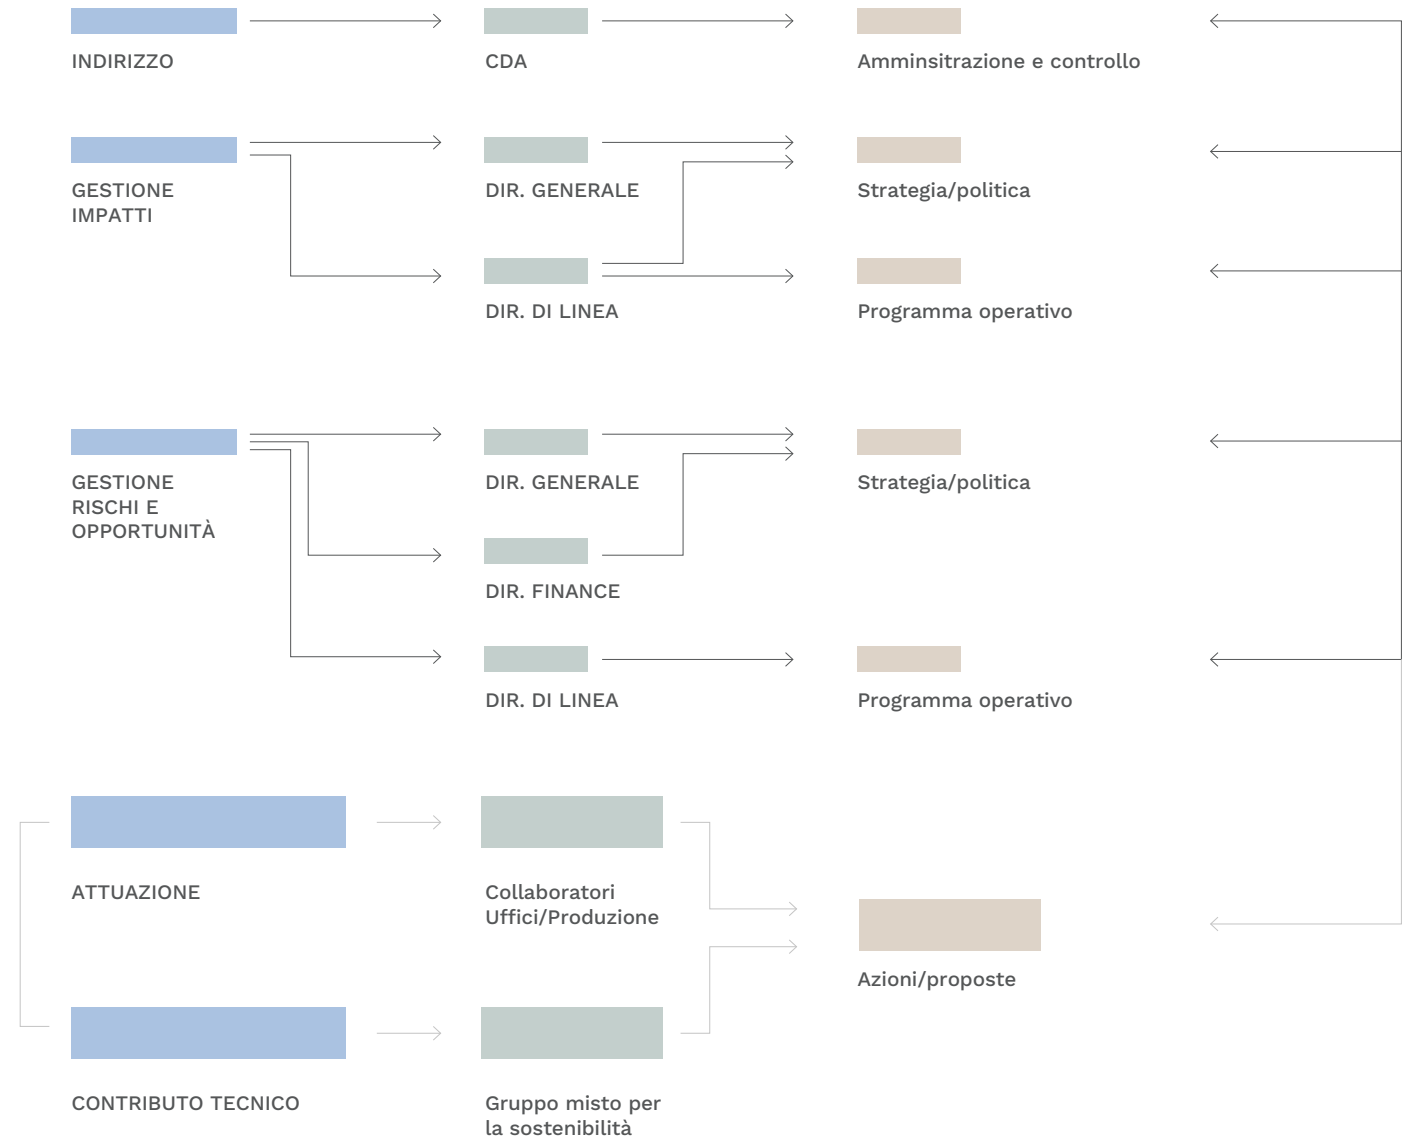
INDIRIZZO

CDA

Amminsitrazione e controllo

GESTIONE IMPATTI

DIR. GENERALE

Strategia/politica

DIR. DI LINEA

Programma operativo

GESTIONE RISCHI E OPPORTUNITÀ

DIR. GENERALE

Strategia/politica

DIR. FINANCE

DIR. DI LINEA

Programma operativo

ATTUAZIONE

Collaboratori Uffici/Produzione

Azioni/proposte

CONTRIBUTO TECNICO

Gruppo misto per la sostenibilità